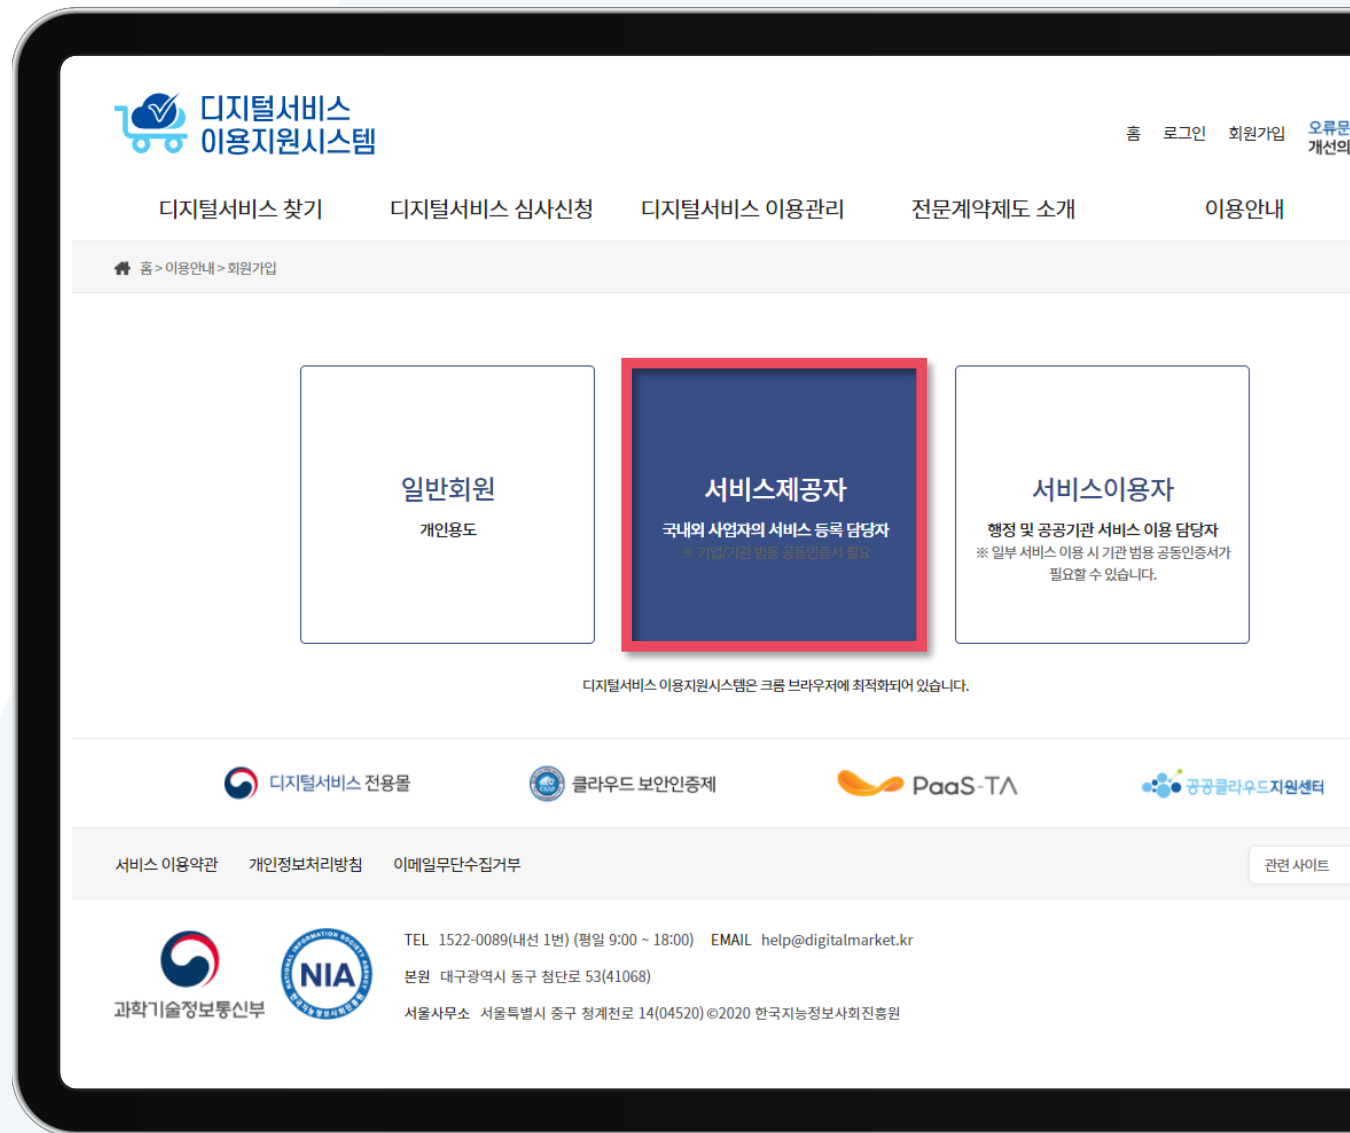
디지털서비스 이용지원시스템

홈 로그인 회원가입 오류문 개선의

디지털서비스 찾기 디지털서비스 심사신청 디지털서비스 이용관리 전문계약제도 소개 이용안내

홈 > 이용안내 > 회원가입

일반회원
개인용도

서비스제공자
국내외 사업자의 서비스 등록 담당자
※ 기업/기관 범용 공동인증서 필요

서비스이용자
행정 및 공공기관 서비스 이용 담당자
※ 일부 서비스 이용 시 기관 범용 공동인증서가 필요할 수 있습니다.

디지털서비스 이용지원시스템은 크롬 브라우저에 최적화되어 있습니다.

디지털서비스 전용몰 클라우드 보안인증제 PaaS-TA 공공클라우드지원센터

서비스 이용약관 개인정보처리방침 이메일무단수집거부 관련 사이트

과학기술정보통신부 NIA

TEL 1522-0089(내선 1번) (평일 9:00 ~ 18:00) EMAIL help@digitalmarket.kr
본원 대구광역시 동구 첨단로 53(41068)
서울사무소 서울특별시 중구 청계천로 14(04520) ©2020 한국지능정보사회진흥원